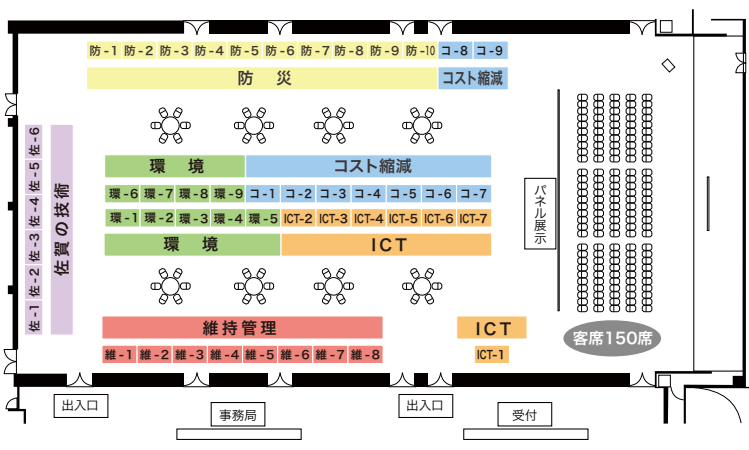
防-1 防-2 防-3 防-4 防-5 防-6 防-7 防-8 防-9 防-10 コ-8 コ-9

防 災

コスト縮減

佐-6 佐-5 佐-4 佐-3 佐-2 佐-1

佐賀の技術

環 境

コスト縮減

環-6 環-7 環-8 環-9 コ-1 コ-2 コ-3 コ-4 コ-5 コ-6 コ-7

環-1 環-2 環-3 環-4 環-5 ICT-2 ICT-3 ICT-4 ICT-5 ICT-6 ICT-7

環 境

ICT

パネル展示

維持管理

ICT

維-1 維-2 維-3 維-4 維-5 維-6 維-7 維-8

ICT-1

客席150席

出入口

事務局

出入口

受付